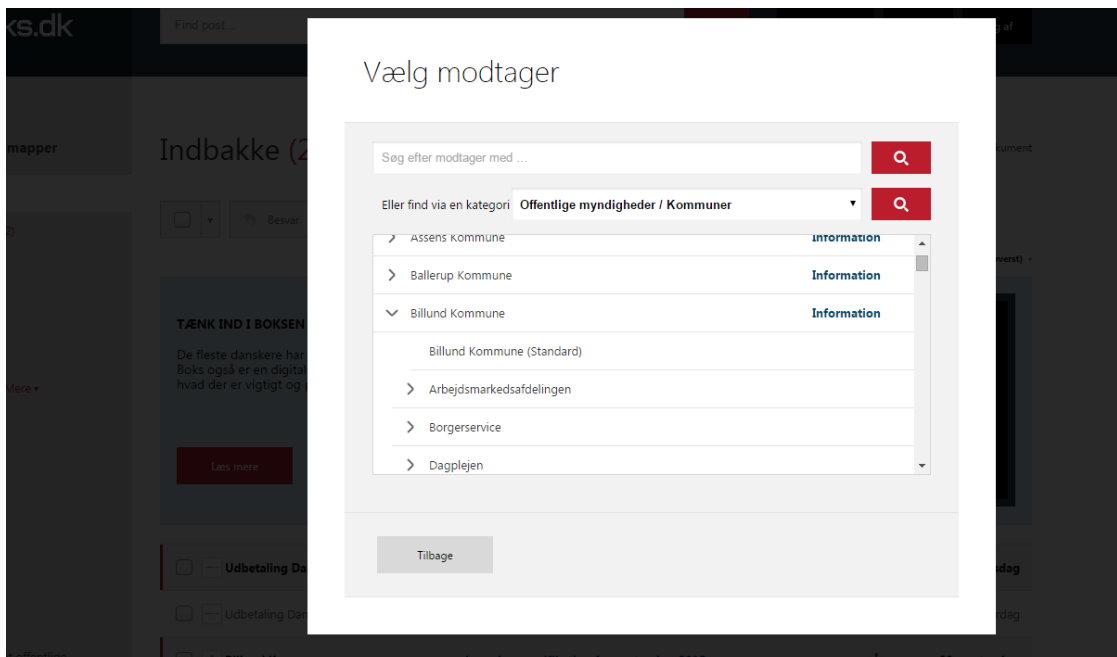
Vælg modtager

Søg efter modtager med ...

Eller find via en kategori Offentlige myndigheder / Kommuner

Assens Kommune Information

Ballerup Kommune Information

Billund Kommune Information

Billund Kommune (Standard)

Arbejdsmarkedsafdelingen

Borgerservice

Dagplejen

Tilbage

ks.dk

Find post...

mapper

Indbakke (2

Besvar

TÆNK IND I BOKSEN

De fleste danskere har
Boks også er en digital
hvad der er vigtigt og

Læs mere

Flere

Udbetaling Da

Udbetaling Dan

kument

verst)

dag

rdag

g af